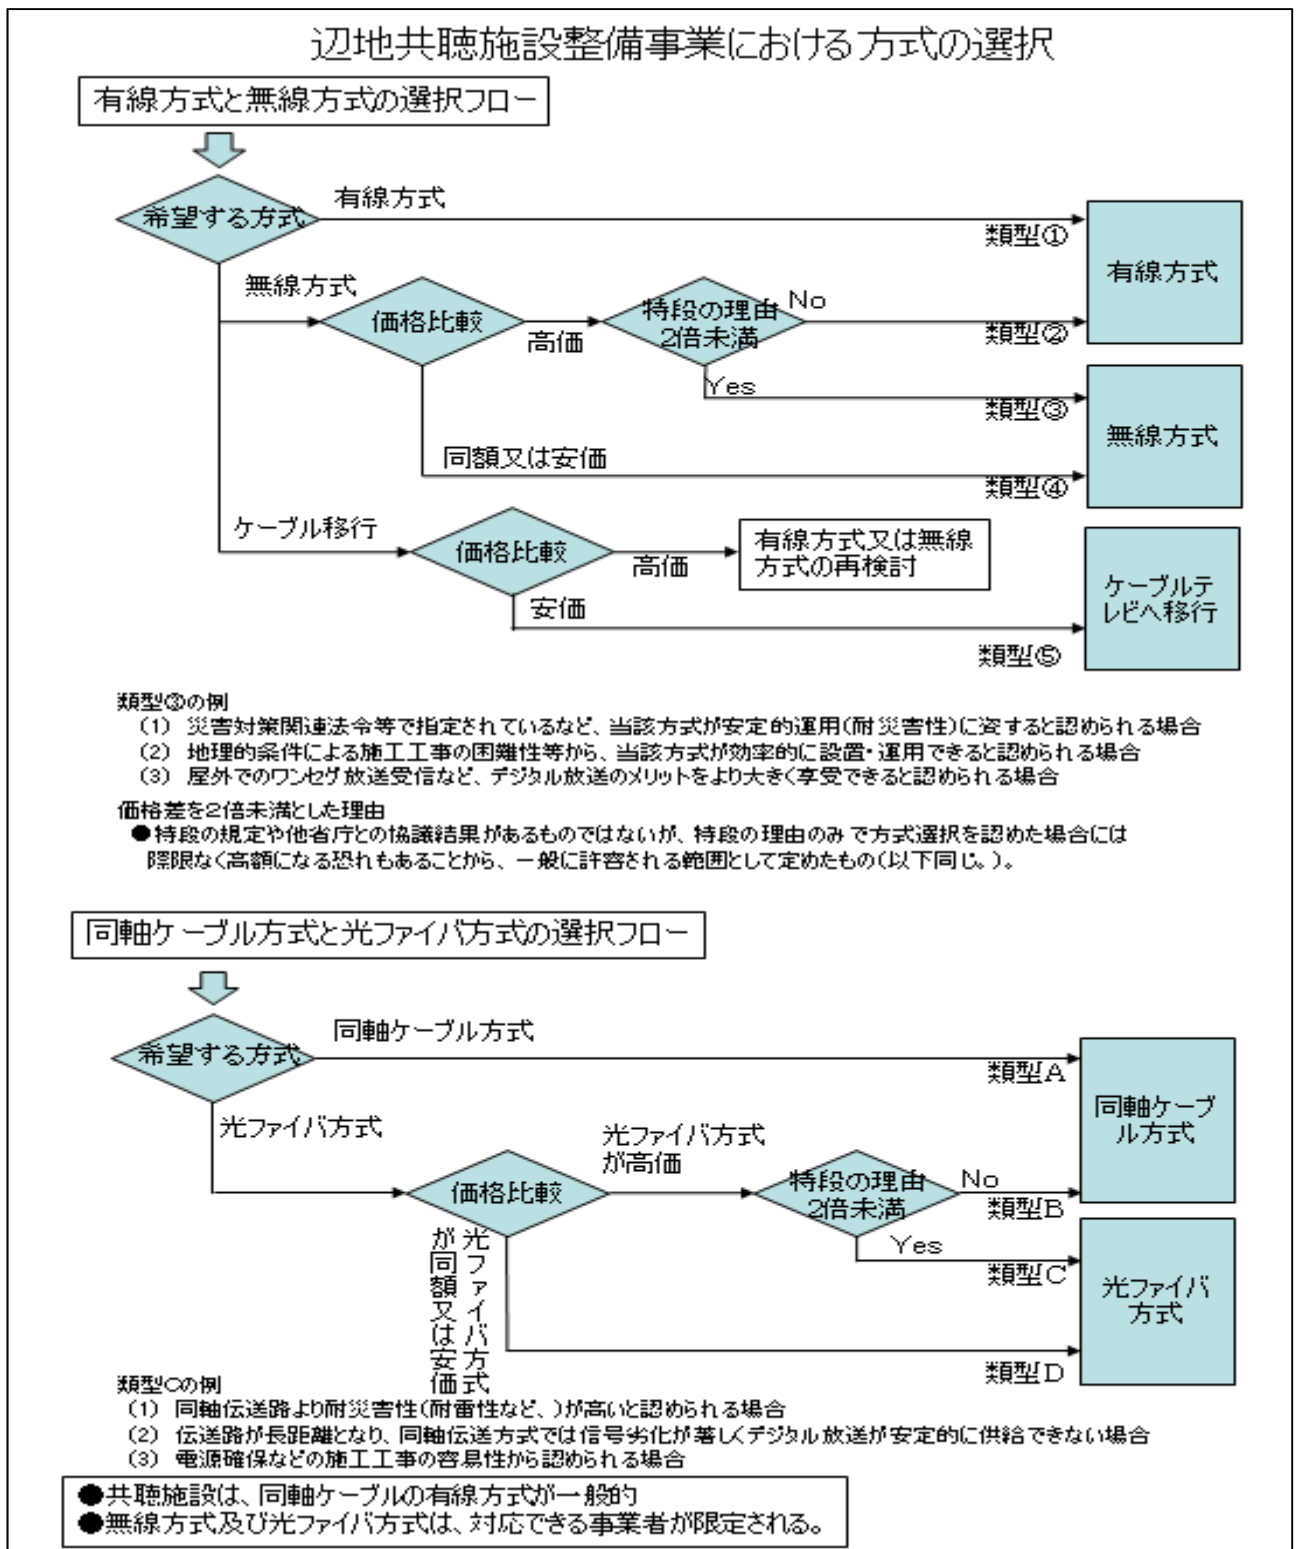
辺地共聴施設整備事業における方式の選択

有線方式と無線方式の選択フロー

希望する方式

有線方式

類型①

有線方式

無線方式

価格比較

高価

特段の理由 2倍未満

No

類型②

Yes

類型③

無線方式

同額又は安価

類型④

ケーブル移行

価格比較

高価

有線方式又は無線方式の再検討

安価

ケーブルテレビへ移行

類型⑤

類型③の例
（1） 災害対策関連法令等で指定されているなど、当該方式が安定的運用（耐災害性）に資すると認められる場合
（2） 地理的条件による施工工事の困難性等から、当該方式が効率的に設置・運用できると認められる場合
（3） 屋外でのワンセグ放送受信など、デジタル放送のメリットをより大きく享受できると認められる場合

価格差を2倍未満とした理由
●特段の規定や他省庁との協議結果があるものではないが、特段の理由のみで方式選択を認めた場合には際限なく高額になる恐れもあることから、一般に許容される範囲として定めたもの（以下同じ。）。

同軸ケーブル方式と光ファイバ方式の選択フロー

希望する方式

同軸ケーブル方式

類型A

同軸ケーブル方式

光ファイバ方式

価格比較

光ファイバ方式が高価

特段の理由 2倍未満

No

類型B

Yes

類型C

光ファイバ方式

光ファイバ方式が同額又は安価

類型D

類型Cの例
（1） 同軸伝送路より耐災害性（耐雷性など、）が高いと認められる場合
（2） 伝送路が長距離となり、同軸伝送方式では信号劣化が著しくデジタル放送が安定的に供給できない場合
（3） 電源確保などの施工工事の容易性から認められる場合

●共聴施設は、同軸ケーブルの有線方式が一般的
●無線方式及び光ファイバ方式は、対応できる事業者が限定される。